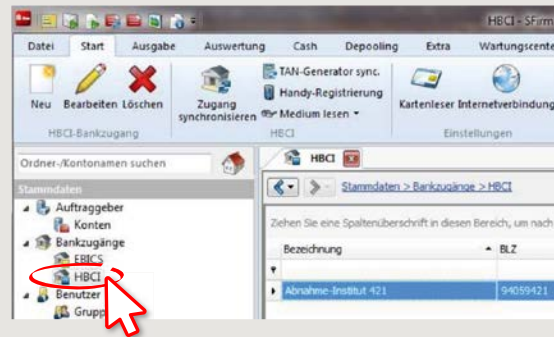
HBCI - SFirm

Datei Start Ausgabe Auswertung Cash Depooling Extra Wartungscente

Neu Bearbeiten Löschen
HBCI-Bankzugang

Zugang synchronisieren
TAN-Generator sync.
Handy-Registrierung
Medium lesen
HBCI

Kartenleser Internetverbindung
Einstellungen

Ordner-/Kontonamen suchen

Stammdaten
Auftraggeber
Konten
Bankzugänge
EBICS
HBCI
Benutzer
Grupp

HBCI

Stammdaten > Bankzugänge > HBCI

Ziehen Sie eine Spaltenüberschrift in diesen Bereich, um nach

| Bezeichnung | BLZ |
|---|---|
| Abnahme-Institut 421 | 94059421 |